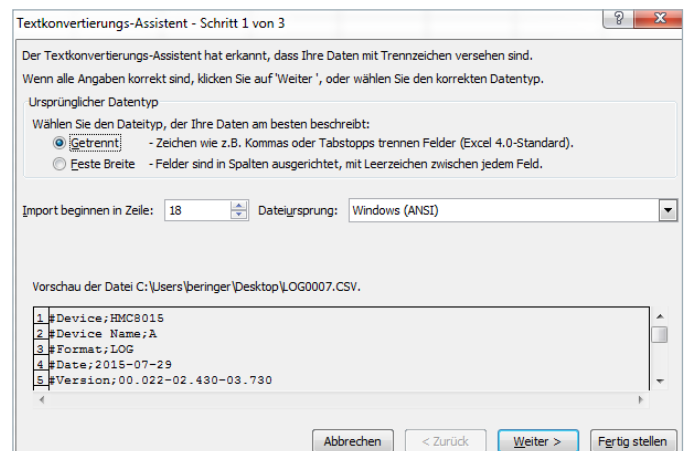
Textkonvertierungs-Assistent - Schritt 1 von 3

?

X

Der Textkonvertierungs-Assistent hat erkannt, dass Ihre Daten mit Trennzeichen versehen sind.

Wenn alle Angaben korrekt sind, klicken Sie auf 'Weiter ', oder wählen Sie den korrekten Datentyp.

Ursprünglicher Datentyp

Wählen Sie den Dateityp, der Ihre Daten am besten beschreibt:

Getrennt - Zeichen wie z.B. Kommas oder Tabstopps trennen Felder (Excel 4.0-Standard).

Feste Breite - Felder sind in Spalten ausgerichtet, mit Leerzeichen zwischen jedem Feld.

Import beginnen in Zeile: 18

Dateiursprung: Windows (ANSI)

Vorschau der Datei C:\Users\beringer\Desktop\LOG0007.CSV.

1 #Device;HMC8015
2 #Device Name;A
3 #Format;LOG
4 #Date;2015-07-29
5 #Version;00.022-02.430-03.730

Abbrechen

< Zurück

Weiter >

Fertig stellen